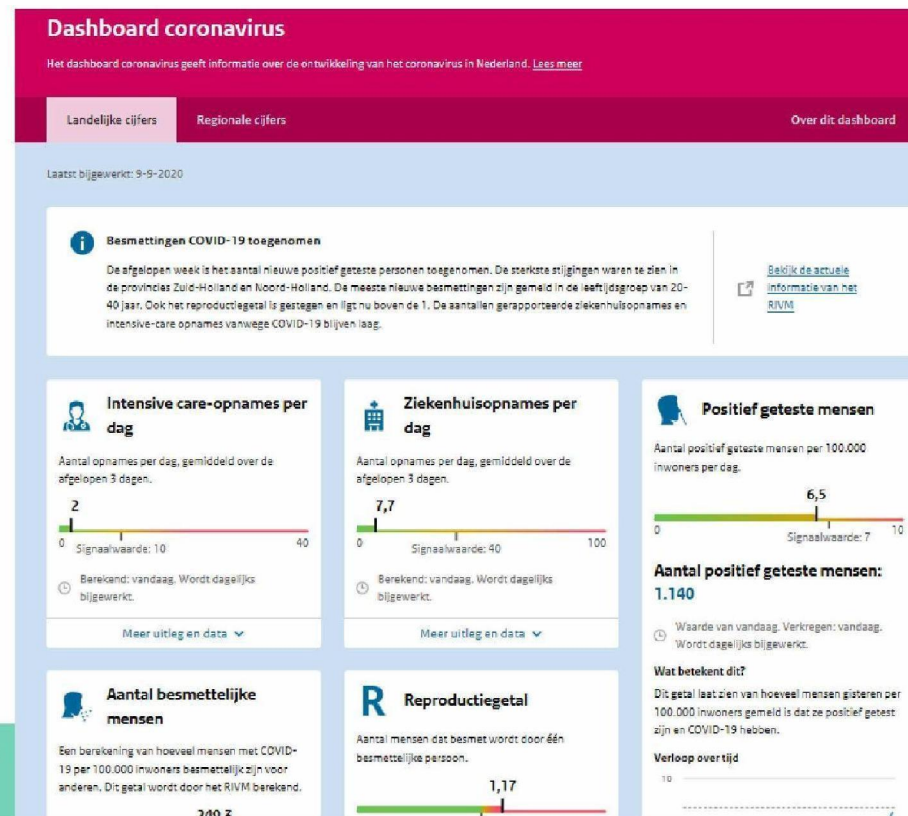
Dashboard coronavirus

Het dashboard coronavirus geeft informatie over de ontwikkeling van het coronavirus in Nederland. Lees meer

Landelijke cijfers

Regionale cijfers

Over dit dashboard

Laatst bijgewerkt: 9-9-2020

Besmettingen COVID-19 toegenomen

De afgelopen week is het aantal nieuwe positief geteste personen toegenomen. De sterkste stijgingen waren te zien in de provincies Zuid-Holland en Noord-Holland. De meeste nieuwe besmettingen zijn gemeld in de leeftijdsgroep van 20-40 jaar. Ook het reproductiegetal is gestegen en ligt nu boven de 1. De aantallen gerapporteerde ziekenhuisopnames en intensive-care opnames vanwege COVID-19 blijven laag.

Bekijk de actuele informatie van het RIVM

Intensive care-opnames per dag

Aantal opnames per dag, gemiddeld over de afgelopen 3 dagen.

2

0

Signaalwaarde: 10

40

Berekend: vandaag. Wordt dagelijks bijgewerkt.

Meer uitleg en data

Ziekenhuisopnames per dag

Aantal opnames per dag, gemiddeld over de afgelopen 3 dagen.

7,7

0

Signaalwaarde: 40

100

Berekend: vandaag. Wordt dagelijks bijgewerkt.

Meer uitleg en data

Positief geteste mensen

Aantal positief geteste mensen per 100.000 inwoners per dag.

6,5

0

Signaalwaarde: 7

10

Aantal positief geteste mensen:

1.140

Waarde van vandaag. Verkregen: vandaag. Wordt dagelijks bijgewerkt.

Wat betekent dit?

Dit getal laat zien van hoeveel mensen gisteren per 100.000 inwoners gemeld is dat ze positief getest zijn en COVID-19 hebben.

Verloop over tijd

10

Aantal besmettelijke mensen

Een berekening van hoeveel mensen met COVID-19 per 100.000 inwoners besmettelijk zijn voor anderen. Dit getal wordt door het RIVM berekend.

249,3

R

Reproductiegetal

Aantal mensen dat besmet wordt door één besmettelijke persoon.

1,17